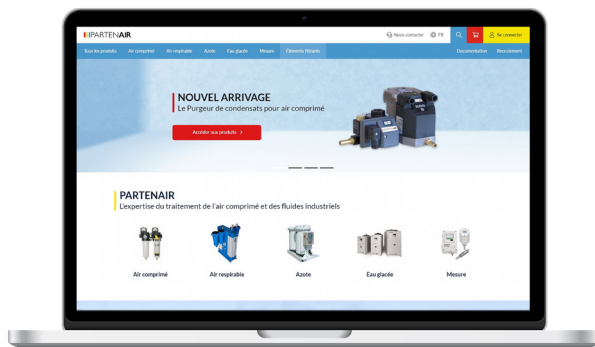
PARTENAIR

Nous contacter FR Se connecter

Tous les produits Air comprimé Air respirable Azote Eau glacée Mesure Éléments filtrants Documentation Recrutement

NOUVEL ARRIVAGE
Le Purgeur de condensats pour air comprimé

Accéder aux produits >

PARTENAIR
L'expertise du traitement de l'air comprimé et des fluides industriels

Air comprimé

Air respirable

Azote

Eau glacée

Mesure